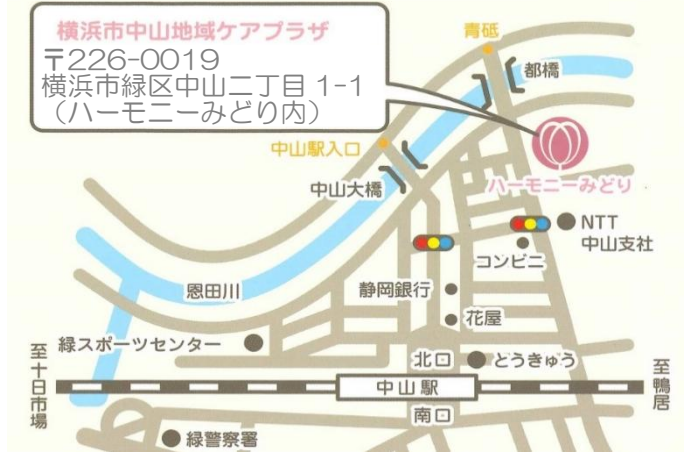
横浜市中山地域ケアプラザ
〒226-0019
横浜市緑区中山二丁目 1-1
（ハーモニーみどり内）

青砥
都橋
中山駅入口
ハーモニーみどり
中山大橋
NTT
中山支社
コンビニ
恩田川
静岡銀行
花屋
緑スポーツセンター
至十日市場
北口
とうきゅう
至鴨居
中山駅
南口
緑警察署